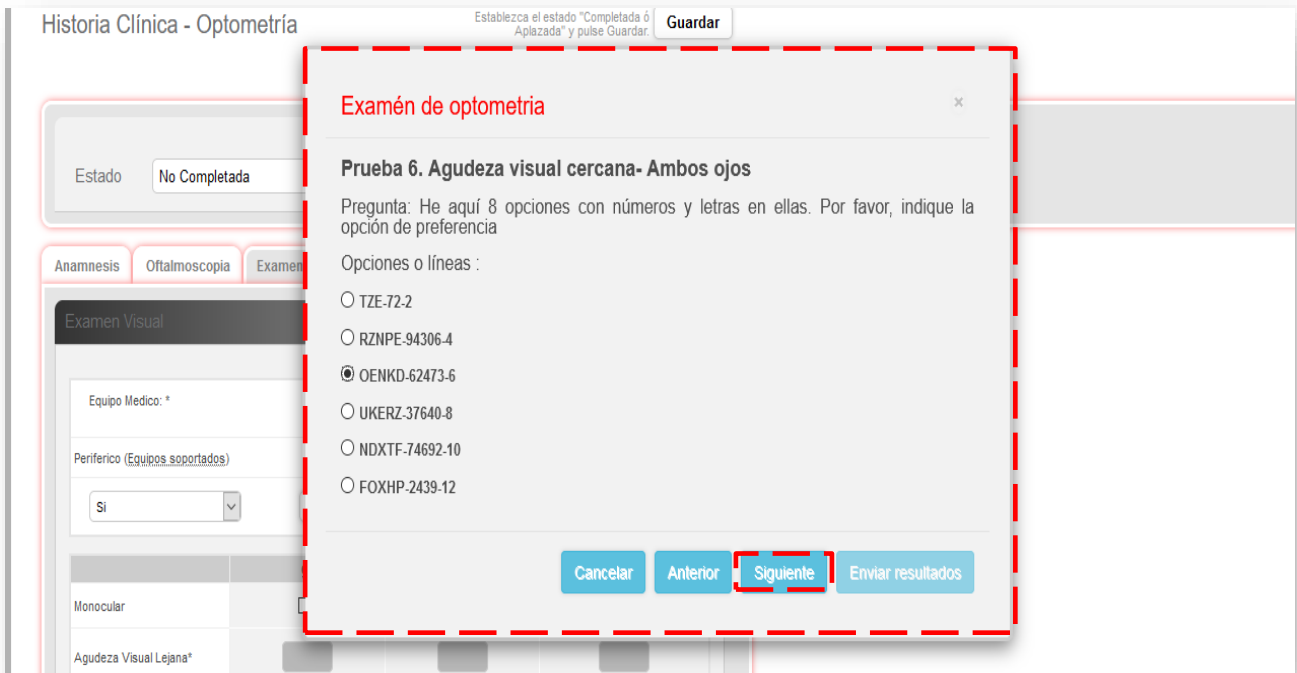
Historia Clínica - Optometría

Establezca el estado "Completada ó Aplazada" y pulse Guardar. Guardar

Estado No Completada

Anamnesis Oftalmoscopia Examen

Examen Visual

Equipo Medico: *

Periferico (Equipos soportados)

Si

Monocular

Agudeza Visual Lejana*

Examén de optometria ×

Prueba 6. Agudeza visual cercana- Ambos ojos

Pregunta: He aquí 8 opciones con números y letras en ellas. Por favor, indique la opción de preferencia

Opciones o líneas :

TZE-72-2

RZNPE-94306-4

OENKD-62473-6

UKERZ-37640-8

NDXTF-74692-10

FOXHP-2439-12

Cancelar Anterior Siguiente Enviar resultados